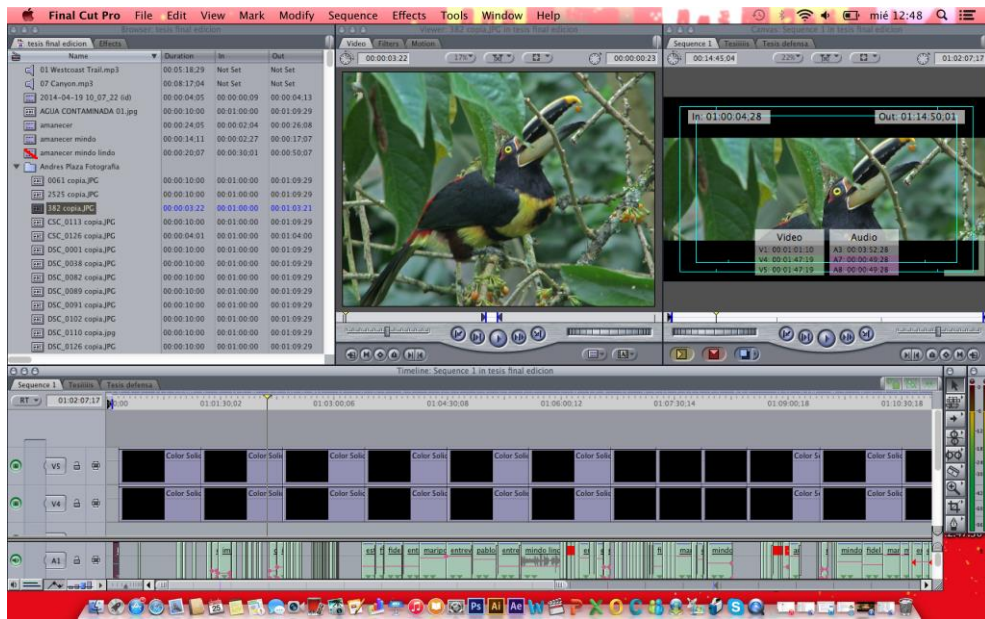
Final Cut Pro File Edit View Mark Modify Sequence Effects Tools Window Help
mié 12:48

Browser: tesis final edicion
tesis final edicion | Effects

| Name | Duration | In | Out |
|---|---|---|---|
| 01 Westcoast Trail.mp3 | 00:05:18;29 | Not Set | Not Set |
| 07 Canyon.mp3 | 00:08:17;04 | Not Set | Not Set |
| 2014-04-19 10_07_22 (d) | 00:00:04;05 | 00:00:00;09 | 00:00:04;13 |
| AGUA CONTAMINADA 01.jpg | 00:00:10;00 | 00:00:00;00 | 00:00:09;29 |
| amanecer | 00:00:24;05 | 00:00:02;04 | 00:00:26;08 |
| amanecer mindo | 00:00:14;11 | 00:00:02;27 | 00:00:17;07 |
| amanecer mindo lindo | 00:00:20;07 | 00:00:30;01 | 00:00:50;07 |
| Andres Plaza Fotografia | | | |
| 0061 copia.JPG | 00:00:10;00 | 00:01:00;00 | 00:01:09;29 |
| 2525 copia.JPG | 00:00:10;00 | 00:01:00;00 | 00:01:09;29 |
| 382 copia.JPG | 00:00:03;22 | 00:01:00;00 | 00:01:03;21 |
| CSC_0113 copia.JPG | 00:00:10;00 | 00:01:00;00 | 00:01:09;29 |
| CSC_0126 copia.JPG | 00:00:04;01 | 00:01:00;00 | 00:01:04;00 |
| DSC_0001 copia.JPG | 00:00:10;00 | 00:01:00;00 | 00:01:09;29 |
| DSC_0038 copia.JPG | 00:00:10;00 | 00:01:00;00 | 00:01:09;29 |
| DSC_0082 copia.JPG | 00:00:10;00 | 00:01:00;00 | 00:01:09;29 |
| DSC_0089 copia.JPG | 00:00:10;00 | 00:01:00;00 | 00:01:09;29 |
| DSC_0091 copia.JPG | 00:00:10;00 | 00:01:00;00 | 00:01:09;29 |
| DSC_0102 copia.JPG | 00:00:10;00 | 00:01:00;00 | 00:01:09;29 |
| DSC_0110 copia.jpg | 00:00:10;00 | 00:01:00;00 | 00:01:09;29 |
| DSC_0126 copia.JPG | 00:00:10;00 | 00:01:00;00 | 00:01:09;29 |

Viewer: 382 copia.JPG in tesis final edicion
Video | Filters | Motion
00:00:03:22 | 17% | 00:00:00:23

Canvas: Sequence 1 in tesis final edicion
Sequence 1 | Tesiiiis | Tesis defensa
00:14:45;04 | 22% | 01:02:07;17
In: 01:00:04;28 Out: 01:14:50;01
Video
V1: 00:01:01;10
V4: 00:01:47;19
V5: 00:01:47;19
Audio
A3: 00:03:52;28
A7: 00:00:49;28
A8: 00:00:49;28

Timeline: Sequence 1 in tesis final edicion
Sequence 1 | Tesiiiis | Tesis defensa
RT 01:02:07;17 00:00 01:01:30;02 01:03:00;06 01:04:30;08 01:06:00;12 01:07:30;14 01:09:00;18 01:10:30;18
V5 V4 A1
Color Solic Color Solic Color Solic Color Solic Color Solic Color Solic Color Solic Color Sc Color Solic
mindo lind entrev pablo fidel mindo